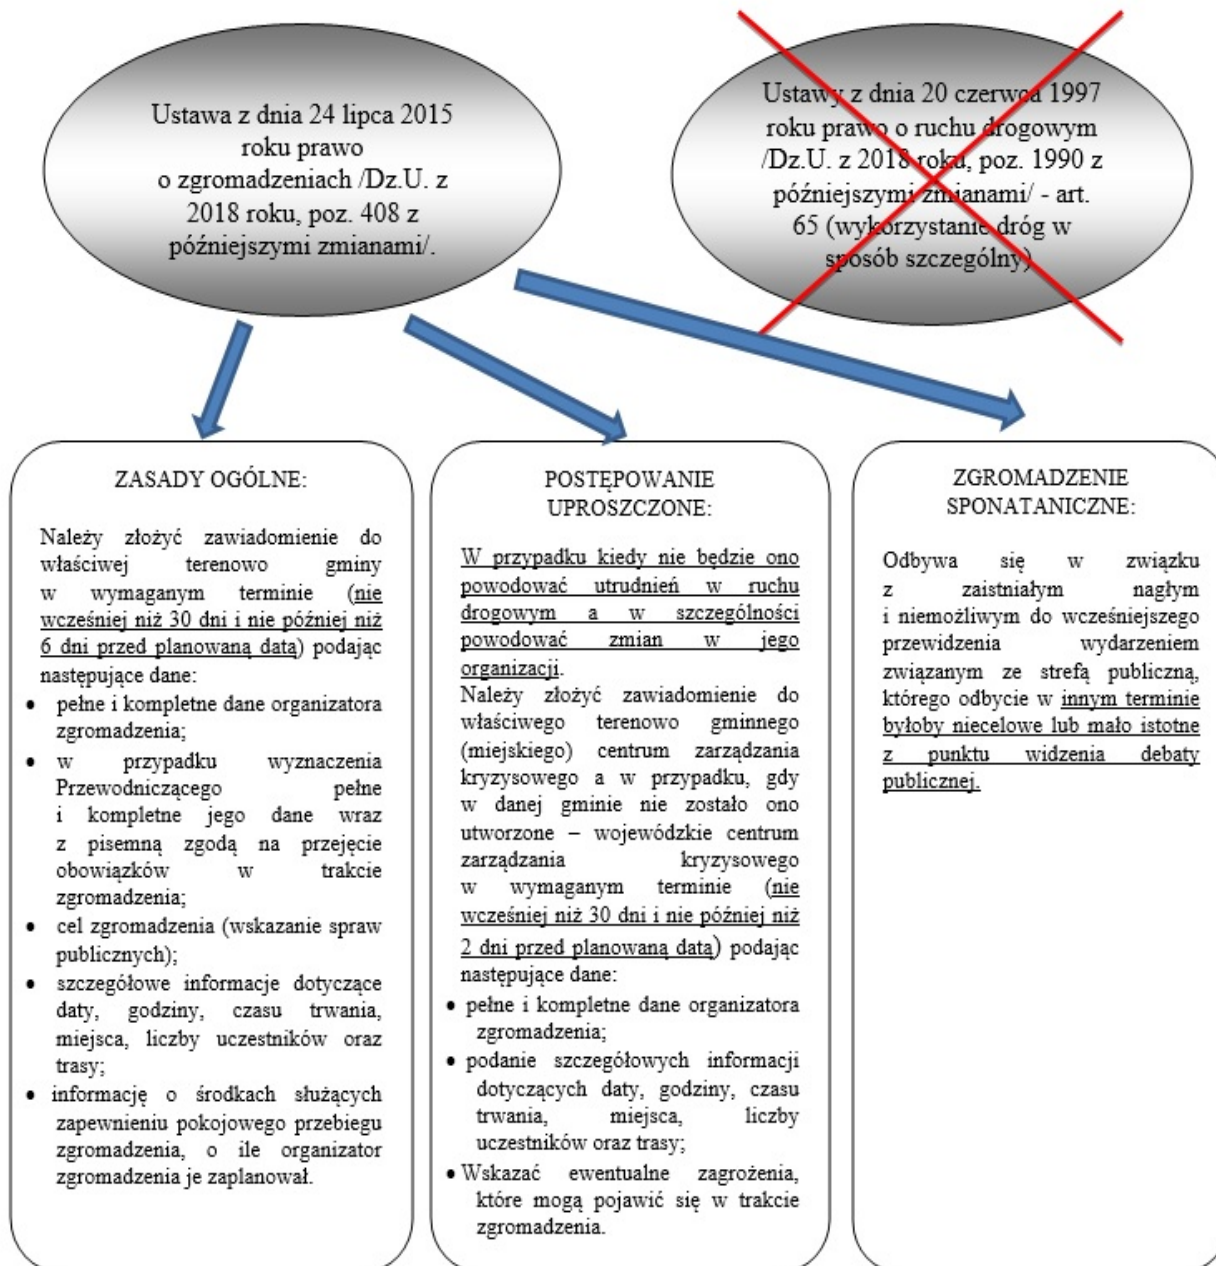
Ustawa z dnia 24 lipca 2015 roku prawo o zgromadzeniach /Dz.U. z 2018 roku, poz. 408 z późniejszymi zmianami/.

Ustawy z dnia 20 czerwca 1997 roku prawo o ruchu drogowym /Dz.U. z 2018 roku, poz. 1990 z późniejszymi zmianami/ - art. 65 (wykorzystanie dróg w sposób szczególny)

ZASADY OGÓLNE:

Należy złożyć zawiadomienie do właściwej terenowo gminy w wymaganym terminie (nie wcześniej niż 30 dni i nie później niż 6 dni przed planowaną datą) podając następujące dane:
• pełne i kompletne dane organizatora zgromadzenia;
• w przypadku wyznaczenia Przewodniczącego pełne i kompletne jego dane wraz z pisemną zgodą na przejęcie obowiązków w trakcie zgromadzenia;
• cel zgromadzenia (wskazanie spraw publicznych);
• szczegółowe informacje dotyczące daty, godziny, czasu trwania, miejsca, liczby uczestników oraz trasy;
• informację o środkach służących zapewnieniu pokojowego przebiegu zgromadzenia, o ile organizator zgromadzenia je zaplanował.

POSTĘPOWANIE UPROSZCZONE:

W przypadku kiedy nie będzie ono powodować utrudnień w ruchu drogowym a w szczególności powodować zmian w jego organizacji.
Należy złożyć zawiadomienie do właściwego terenowo gminnego (miejskiego) centrum zarządzania kryzysowego a w przypadku, gdy w danej gminie nie zostało ono utworzone – wojewódzkie centrum zarządzania kryzysowego w wymaganym terminie (nie wcześniej niż 30 dni i nie później niż 2 dni przed planowaną datą) podając następujące dane:
• pełne i kompletne dane organizatora zgromadzenia;
• podanie szczegółowych informacji dotyczących daty, godziny, czasu trwania, miejsca, liczby uczestników oraz trasy;
• Wskazać ewentualne zagrożenia, które mogą pojawić się w trakcie zgromadzenia.

ZGROMADZENIE SPONATANICZNE:

Odbywa się w związku z zaistniałym nagłym i niemożliwym do wcześniejszego przewidzenia wydarzeniem związanym ze strefą publiczną, którego odbycie w innym terminie byłoby niecelowe lub mało istotne z punktu widzenia debaty publicznej.